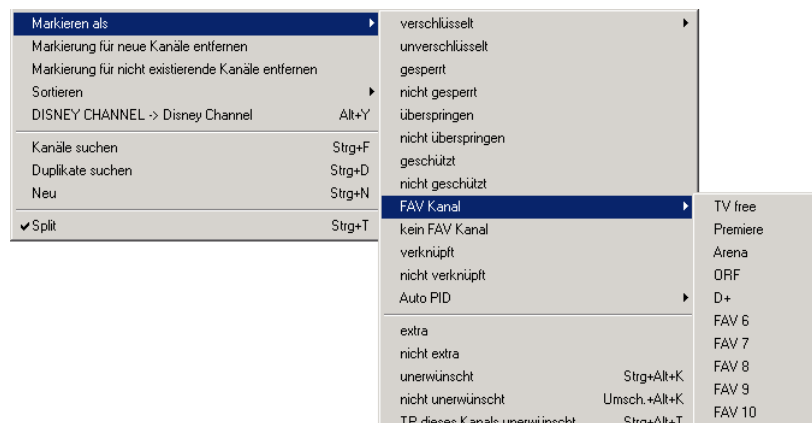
Markieren als
Markierung für neue Kanäle entfernen
Markierung für nicht existierende Kanäle entfernen
Sortieren
DISNEY CHANNEL -> Disney Channel Alt+Y

Kanäle suchen Strg+F
Duplikate suchen Strg+D
Neu Strg+N

✔Split Strg+T

verschlüsselt
unverschlüsselt
gesperrt
nicht gesperrt
überspringen
nicht überspringen
geschützt
nicht geschützt
FAV Kanal
kein FAV Kanal
verknüpft
nicht verknüpft
Auto PID

extra
nicht extra
unerwünscht Strg+Alt+K
nicht unerwünscht Umsch.+Alt+K
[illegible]

TV free
Premiere
Arena
ORF
D+
FAV 6
FAV 7
FAV 8
FAV 9
FAV 10